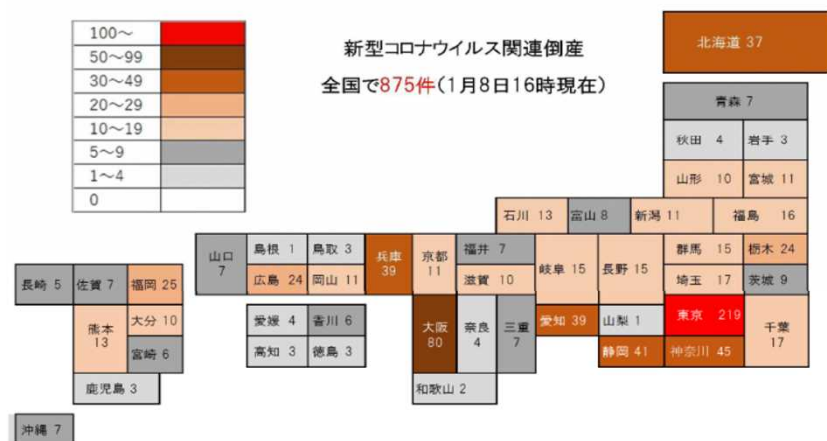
| 100～ | |
|---|---|
| 50～99 | |
| 30～49 | |
| 20～29 | |
| 10～19 | |
| 5～9 | |
| 1～4 | |
| 0 | |

新型コロナウイルス関連倒産
全国で875件（1月8日16時現在）

北海道 37
青森 7
秋田 4
岩手 3
山形 10
宮城 11
石川 13
富山 8
新潟 11
福島 16
山口 7
島根 1
鳥取 3
兵庫 39
京都 11
福井 7
岐阜 15
長野 15
群馬 15
栃木 24
広島 24
岡山 11
滋賀 10
埼玉 17
茨城 9
長崎 5
佐賀 7
福岡 25
熊本 13
大分 10
宮崎 6
愛媛 4
香川 6
高知 3
徳島 3
大阪 80
奈良 4
三重 7
愛知 39
山梨 1
東京 219
千葉 17
静岡 41
神奈川 45
鹿児島 3
和歌山 2
沖縄 7